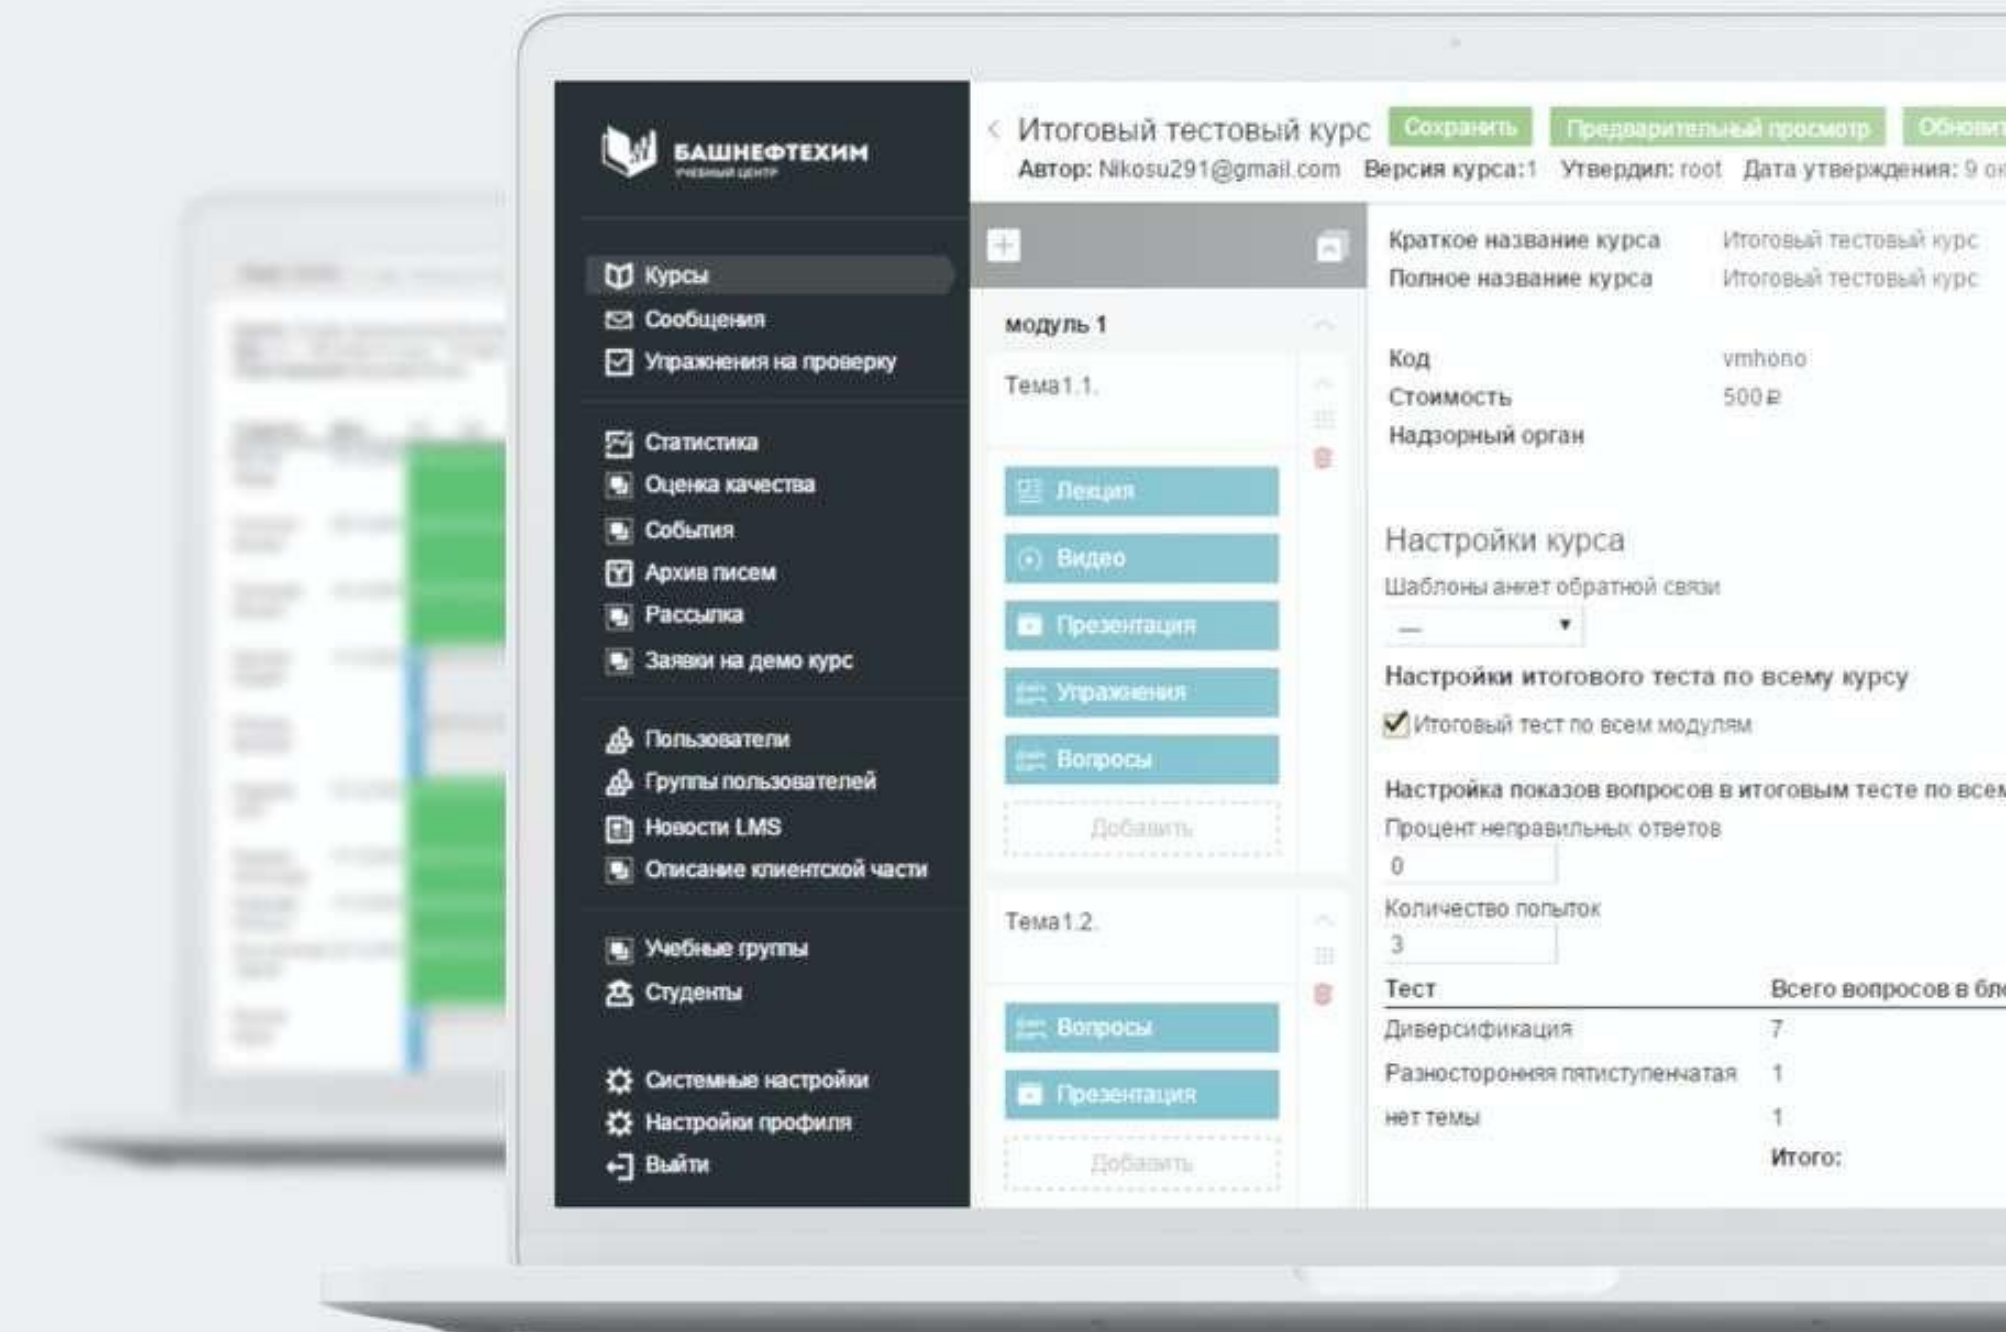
БАШНЕФТЕХИМ
УЧЕБНЫЙ ЦЕНТР

Курсы
Сообщения
Упражнения на проверку

Статистика
Оценка качества
События
Архив писем
Рассылка
Заявки на демо курс

Пользователи
Группы пользователей
Новости LMS
Описание клиентской части

Учебные группы
Студенты

Системные настройки
Настройки профиля
Выйти

Итоговый тестовый курс Сохранить Предварительный просмотр Обнови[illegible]
Автор: Nikosu291@gmail.com Версия курса:1 Утвердил: root Дата утверждения: 9 о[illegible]

модуль 1
Тема1.1.
Лекция
Видео
Презентация
Упражнения
Вопросы
Добавить
Тема1.2.
Вопросы
Презентация
Добавить

Краткое название курса Итоговый тестовый курс
Полное название курса Итоговый тестовый курс
Код vmhono
Стоимость 500 ₽
Надзорный орган

Настройки курса
Шаблоны анкет обратной связи
—
Настройки итогового теста по всему курсу
Итоговый тест по всем модулям
Настройка показов вопросов в итоговым тесте по всем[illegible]
Процент неправильных ответов
0
Количество попыток
3

| Тест | Всего вопросов в бл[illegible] |
|---|---|
| Диверсификация | 7 |
| Разносторонняя пятиступенчатая | 1 |
| нет темы | 1 |
| | Итого: |